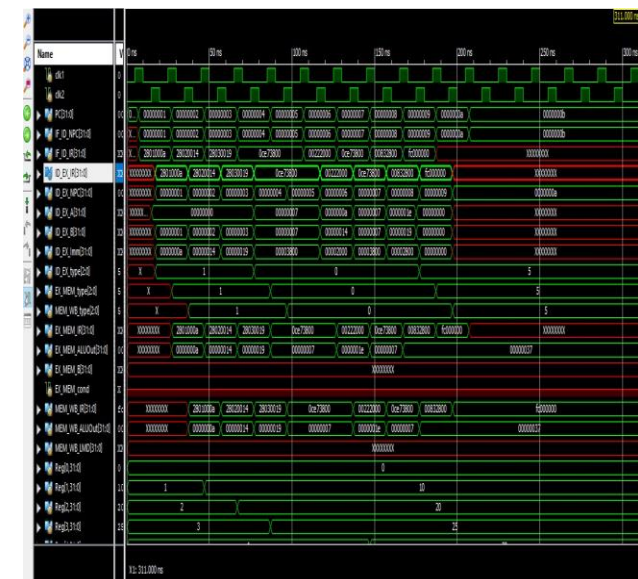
311.000 ns

Name
V
0 ns
50 ns
100 ns
150 ns
200 ns
250 ns
300 ns

clk1
0
clk2
0
PC[31:0]
00
0... 00000001 00000002 00000003 00000004 00000005 00000006 00000007 00000008 00000009 0000000a
0000000b
IF_ID_NPC[31:0]
00
00000001 00000002 00000003 00000004 00000005 00000006 00000007 00000008 00000009 0000000a
0000000b
IF_ID_IR[31:0]
XX
X... 2801000a 28020014 28030019 0ce73800 00222000 0ce73800 00832800 fc000000
XXXXXXXX
ID_EX_IR[31:0]
XX
XXXXXXXX 2801000a 28020014 28030019 0ce73800 00222000 0ce73800 00832800 fc000000
XXXXXXXX
ID_EX_NPC[31:0]
00
00000000 00000001 00000002 00000003 00000004 00000005 00000006 00000007 00000008 00000009
0000000a
ID_EX_A[31:0]
XX
XXXX... 00000000 00000007 0000000a 00000007 0000001e 00000000
XXXXXXXX
ID_EX_B[31:0]
XX
XXXXXXXX 00000000 00000002 00000003 00000007 00000014 00000007 00000019 00000000
XXXXXXXX
ID_EX_Imm[31:0]
XX
XXXXXXXX 0000000a 00000014 00000019 00003800 00002000 00003800 00002800 00000000
XXXXXXXX
ID_EX_type[2:0]
5
X 1 0 5
EX_MEM_type[2:0]
5
X 1 0 5
MEM_WB_type[2:0]
5
X 1 0 5
EX_MEM_IR[31:0]
XX
XXXXXXXX 2801000a 28020014 28030019 0ce73800 00222000 0ce73800 00832800 fc000000
XXXXXXXX
EX_MEM_ALUOut[31:0]
XX
XXXXXXXX 0000000a 00000014 00000019 00000007 0000001e 00000007
00000037
EX_MEM_B[31:0]
XX
XXXXXXXX
EX_MEM_cond
X
MEM_WB_IR[31:0]
fc
XXXXXXXX 2801000a 28020014 28030019 0ce73800 00222000 0ce73800 00832800
fc000000
MEM_WB_ALUOut[31:0]
00
XXXXXXXX 0000000a 00000014 00000019 00000007 0000001e 00000007
00000037
MEM_WB_LMD[31:0]
XX
XXXXXXXX
Reg[0,31:0]
0
0
Reg[1,31:0]
10
1 10
Reg[2,31:0]
20
2 20
Reg[3,31:0]
25
3 25

X1: 311.000 ns